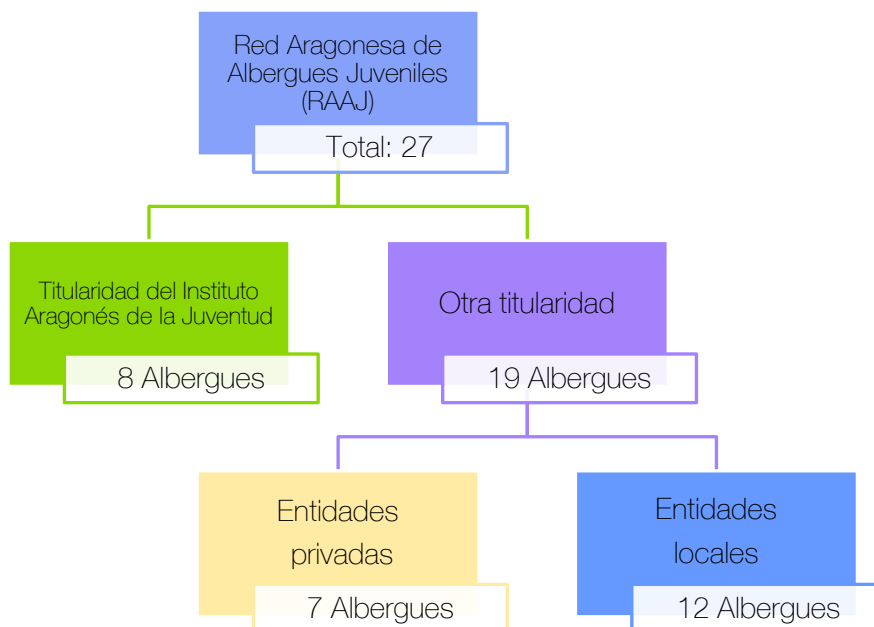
Red Aragonesa de Albergues Juveniles (RAAJ)

Total: 27

Titularidad del Instituto Aragonés de la Juventud

8 Albergues

Otra titularidad

19 Albergues

Entidades privadas

7 Albergues

Entidades locales

12 Albergues